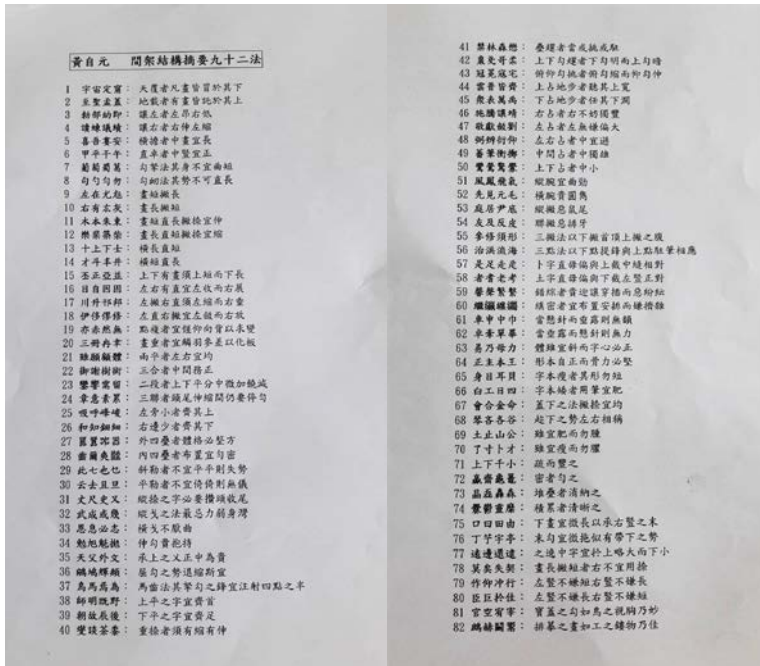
黃自元　間架結構摘要九十二法

1 宇宙定寶： 天覆者凡畫皆冒於其下
2 至聖直盂： 地載者有畫皆託於其上
3 鉤郵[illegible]： 讓左者左昂右低
4 讀味端唯： 讓右者右伸左縮
5 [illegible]： 橫擔者中畫宜長
6 平辛干午： 直卓者中豎宜正
7 蘭菊苟葛： 勾擊法其身不宜曲短
8 勾勻勺句： 勾衂法其勢不可直長
9 去在元左： 畫短撇長
10 右有左灰： 畫長撇短
11 本木朱東： 畫短直長撇捺宜伸
12 樂棄暴泰： 畫長直短撇捺宜縮
13 十上下士： 橫長直短
14 才手半丰： 橫短直長
15 丞正亞並： 上下有畫須上短而下長
16 日目四因： 左右有直宜左收而右展
17 川升邵郡： 左撇右直須左縮而右垂
18 伊佯僻修： 左直右撇宜左短而右放
19 亦赤然無： 點緩者宜種仰向背以求變
20 三冊丹丰： 畫重者宜稱稠多差以化板
21 絲緞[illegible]： 兩字者左右宜均
22 衡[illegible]： 三合者中間勝正
23 攀鑾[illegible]： 二段者上下平分中微加換減
24 章意素累： 三勝者頭尾伸縮間仍要停勻
25 吸呼峰嗟： 左旁小者齊其上
26 和知細細： 右邊少者齊其下
27 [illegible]： 外回疊者體格必整方
28 齒兩爽趨： 內回疊者布置宜勻密
29 比七也乜： 斜勒者不宜平平則失勢
30 云士且旦： 平勒者不宜倚倚則無儀
31 丈尺史又： 縱撓之字必要撇短收尾
32 武成或幾： 縱戈之法最忌力弱身彎
33 思忽必志： 橫戈不厭曲
34 勉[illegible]： 伸勾貴挹持
35 夫父外文： 承上之乂正中為貴
36 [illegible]： 藝勾之勢過縮斷宜
37 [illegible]： 馬畫法其筆勾之鋒宜注射四點之中
38 郵明既野： 上半之字宜齊首
39 劑故最後： 下半之字宜齊足
40 雙謹茶番： 重疊者須有縮有伸
41 禁林森鬱： 疊疊者當成就成點
42 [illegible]： 上下勻疊者下勻明而上勻晦
43 冠冕寇宅： 衡仰勾挑者衡勾縮而仰勾伸
44 當會皆齊： 上占地步者勝其上寬
45 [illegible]： 下占地步者任其下閑
46 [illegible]： 右占者右不妨偏豐
47 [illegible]： 左占者左無嫌偏大
48 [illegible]： 左右占者中宜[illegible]
49 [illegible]： 中間占者中國離
50 雙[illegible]： 上下占者中小
51 風鳳飛飛： 縱腕宜曲勁
52 先見元毛： 橫腕貴圓角
53 麻母尹底： 縱撇忌鼠尾
54 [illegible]： 單撇忌蜂芽
55 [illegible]： 三撇法以下撇首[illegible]上撇之腹
56 治滿溝海： 三點法以下點提鋒與上點駐筆相應
57 是足走定： 卜字直修偏與下截左豎正對
58 者者老考： 上字直修偏與下截左豎正對
59 攀攀攀擊： 鉛綜者當從漢穿撓而急紛紜
60 繼繼繼繼： 繽密者宜布置安排而繼糙類
61 串申中巾： 當懸針而豎霧則無鋒
62 辛半單單： 當豎霧而懸針則無力
63 易乃母力： 體雖宜斜而字心必正
64 正王丰王： 形本自正而骨力必堅
65 身日耳貝： 字本瘦者其形勿短
66 白工日四： 字本矮者用筆宜肥
67 會合金命： 蓋下之法撇捺宜均
68 筆杏各答： 趁下之勢左右相稱
69 土止山公： 雖宜肥而勿腫
70 了寸卜才： 雖宜瘦而勿壓
71 上下千小： 疏而豎之
72 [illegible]： 密者勻之
73 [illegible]： 堆疊者清綱之
74 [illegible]： 積累者清晰之
75 口曰田由： 下畫宜徽長以承右豎之末
76 丁乎宇亭： 未勾宜微拖似有帶下之勢
77 遠速進途： 之遠中字宜於上略大而下小
78 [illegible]： 其長撇短者右不宜用捺
79 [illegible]： 左豎不嫌短右豎不嫌長
80 臣巨於往： 左豎不嫌長右豎不嫌短
81 宮窒宥宰： 寶蓋之勾如鳥之視物乃妙
82 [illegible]： 排墓之畫如工之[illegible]乃佳